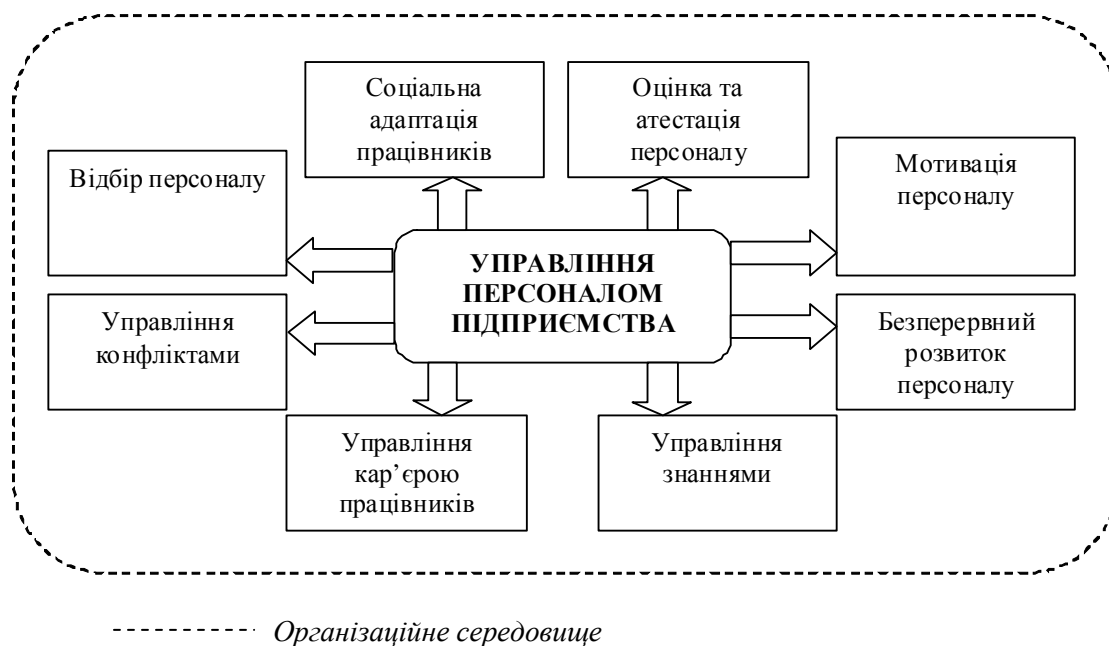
Соціальна адаптація працівників

Оцінка та атестація персоналу

Відбір персоналу

Мотивація персоналу

УПРАВЛІННЯ ПЕРСОНАЛОМ ПІДПРИЄМСТВА

Управління конфліктами

Безперервний розвиток персоналу

Управління кар'єрою працівників

Управління знаннями

Організаційне середовище